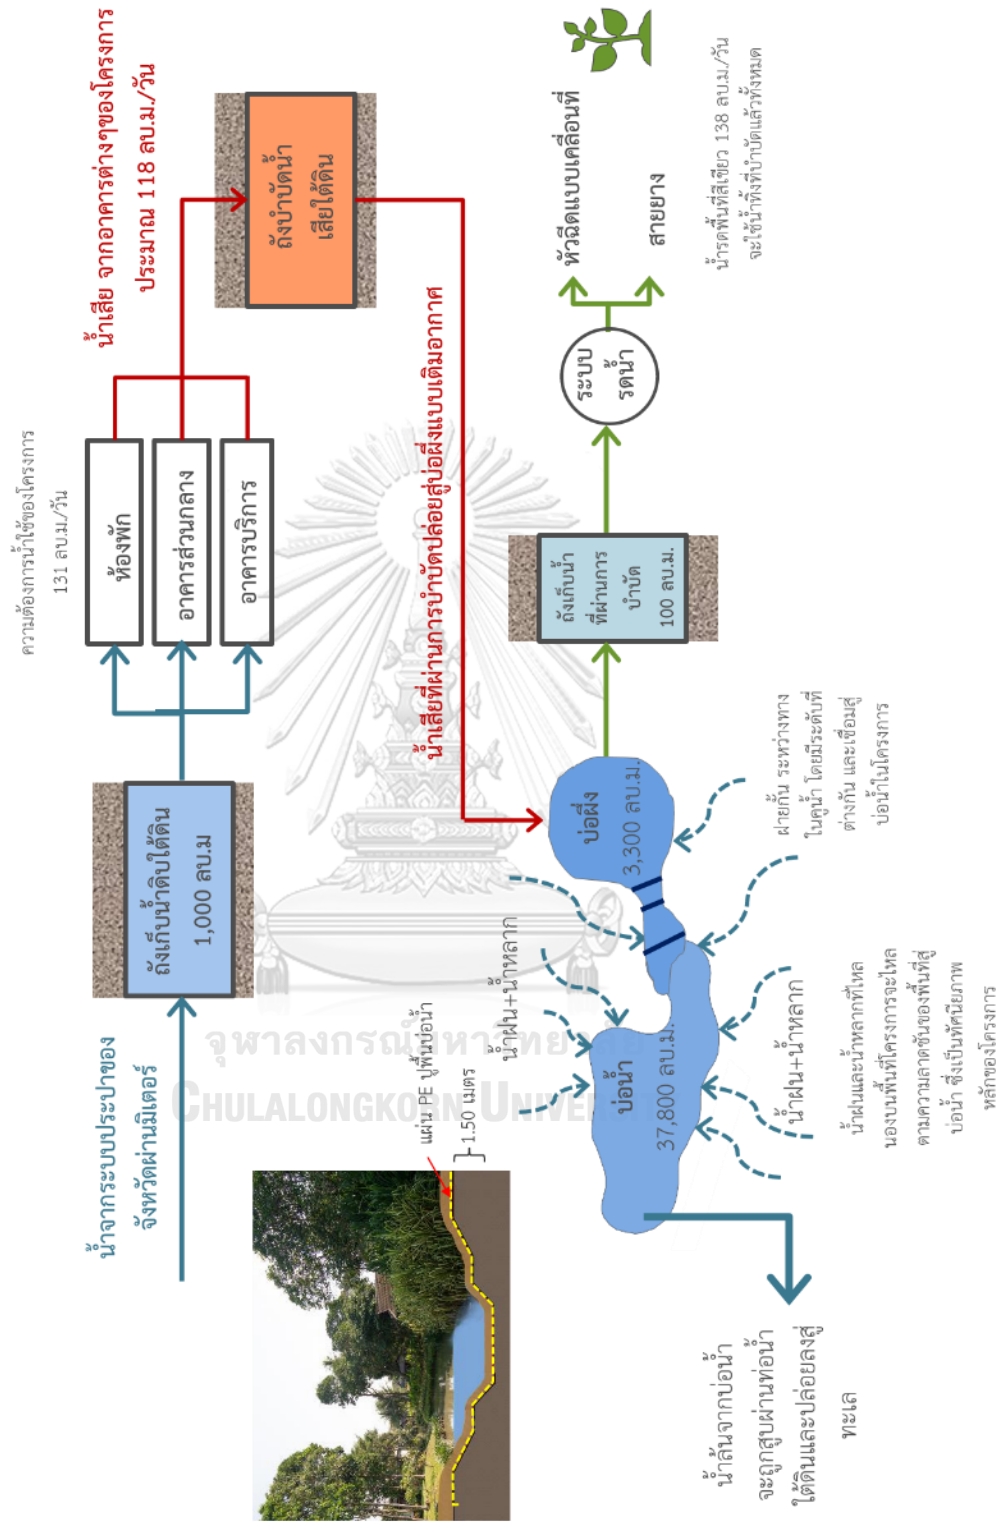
น้ำเสีย จากอาคารต่างๆของโครงการ ประมาณ 118 ลบ.ม./วัน

ถังบำบัดน้ำเสียใต้ดิน

หัวฉีดแบบเคลื่อนที่

สายยาง

น้ำรดพื้นที่สีเขียว 138 ลบ.ม./วัน จะใช้น้ำทั้งที่บำบัดแล้วทั้งหมด

ระบบรดน้ำ

ความต้องการน้ำใช้ของโครงการ 131 ลบ.ม./วัน

ห้องพัก

อาคารส่วนกลาง

อาคารบริการ

น้ำเสียที่ผ่านการบำบัดปล่อยสู่บ่อผึ่งแบบเติมอากาศ

ถังเก็บน้ำที่ผ่านการบำบัด 100 ลบ.ม.

น้ำจากระบบประปาของจังหวัดผ่านมิเตอร์

ถังเก็บน้ำดิบใต้ดิน 1,000 ลบ.ม.

บ่อผึ่ง 3,300 ลบ.ม.

ฝายกั้น ระหว่างทางในคูน้ำ โดยมีระดับที่ต่างกัน และเชื่อมสู่บ่อน้ำในโครงการ

น้ำฝน+น้ำหลาก

แผ่น PE ปูพื้นบ่อน้ำ

1.50 เมตร

บ่อน้ำ 37,800 ลบ.ม.

น้ำฝน+น้ำหลาก

น้ำฝนและน้ำหลากที่ไหลนองบนพื้นที่โครงการจะไหลตามความลาดชันของพื้นที่สู่บ่อน้ำ ซึ่งเป็นที่นิยมภาพหลักของโครงการ

น้ำล้นจากบ่อน้ำจะถูกสูบผ่านท่อน้ำใต้ดินและปล่อยลงสู่ทะเล

จุฬาลงกรณ์มหาวิทยาลัย
CHULALONGKORN UNIVERSITY